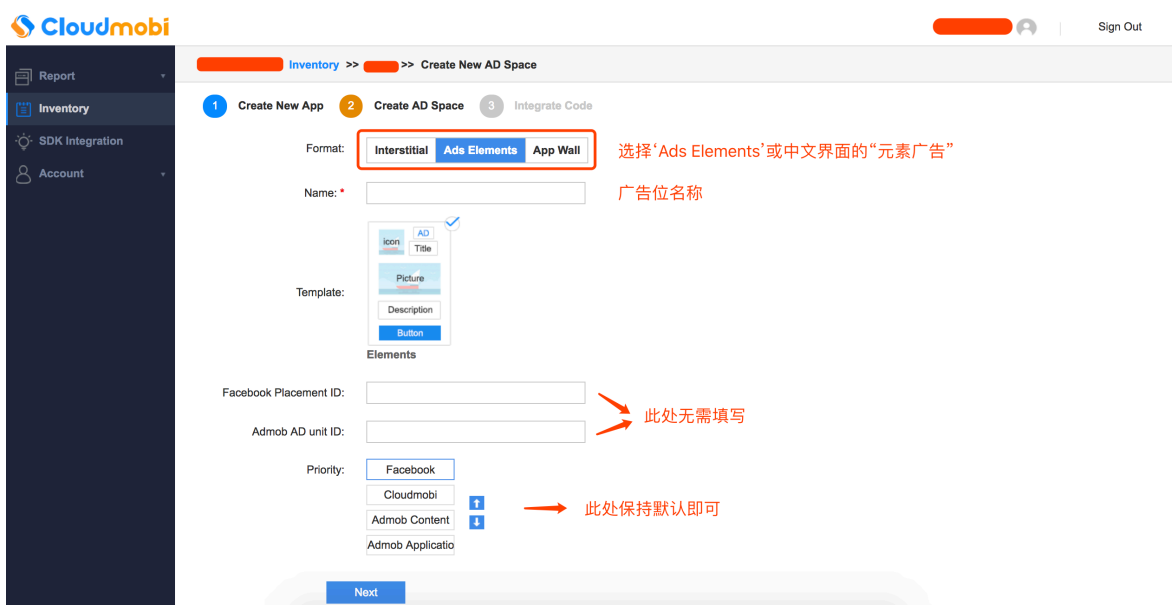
Cloudmobi

Sign Out

Report
Inventory
SDK Integration
Account

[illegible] Inventory >> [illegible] >> Create New AD Space

1 Create New App 2 Create AD Space 3 Integrate Code

Format: Interstitial Ads Elements App Wall

选择‘Ads Elements’或中文界面的“元素广告”

Name: *

广告位名称

Template:

icon AD Title
Picture
Description
Button

Elements

Facebook Placement ID:

Admob AD unit ID:

此处无需填写

Priority:

Facebook
Cloudmobi
Admob Content
Admob Applicatio

此处保持默认即可

Next